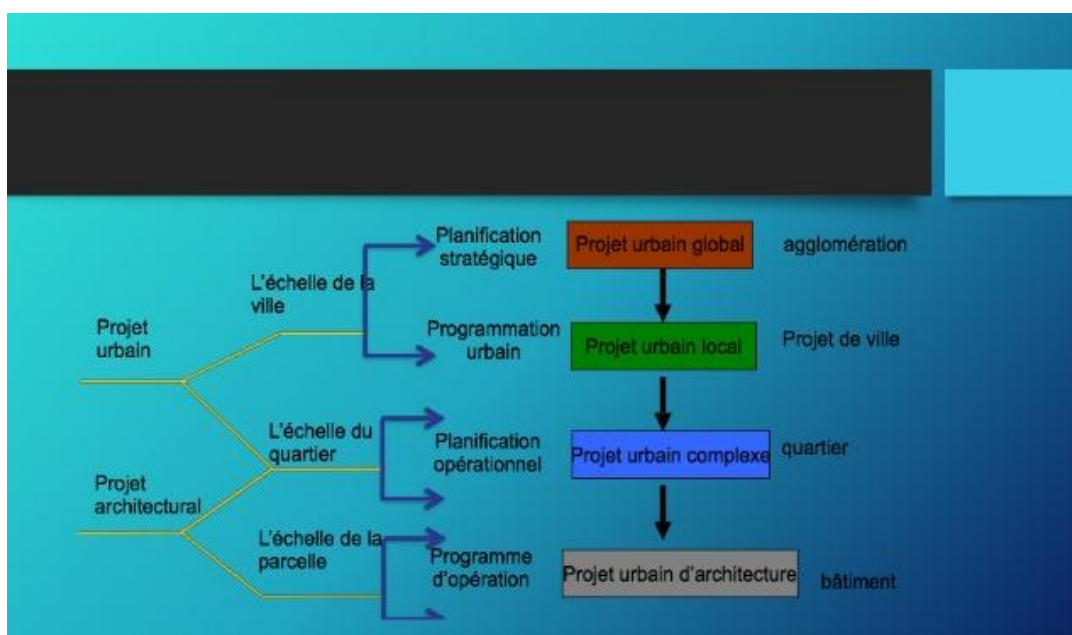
Projet urbain

Projet architectural

L'échelle de la ville

L'échelle du quartier

L'échelle de la parcelle

Planification stratégique

Programmation urbain

Planification opérationnel

Programme d'opération

Projet urbain global

Projet urbain local

Projet urbain complexe

Projet urbain d'architecture

agglomération

Projet de ville

quartier

bâtiment